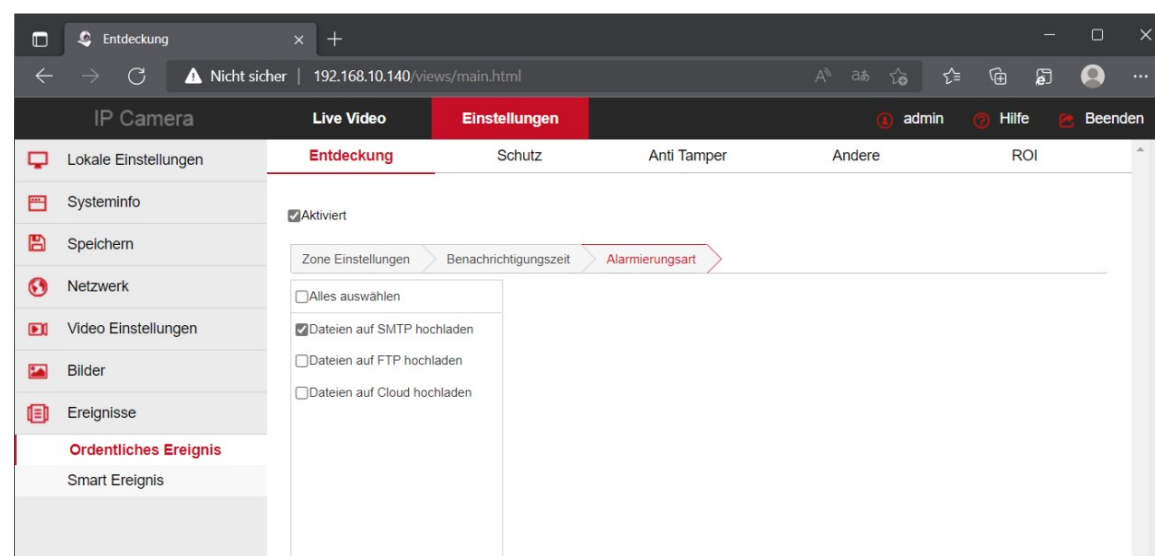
Entdeckung
Nicht sicher | 192.168.10.140/views/main.html

IP Camera
Live Video
Einstellungen
admin
Hilfe
Beenden

Lokale Einstellungen
Systeminfo
Speichern
Netzwerk
Video Einstellungen
Bilder
Ereignisse
Ordentliches Ereignis
Smart Ereignis

Entdeckung
Schutz
Anti Tamper
Andere
ROI

Aktiviert

Zone Einstellungen
Benachrichtigungszeit
Alarmierungsart

Alles auswählen
Dateien auf SMTP hochladen
Dateien auf FTP hochladen
Dateien auf Cloud hochladen